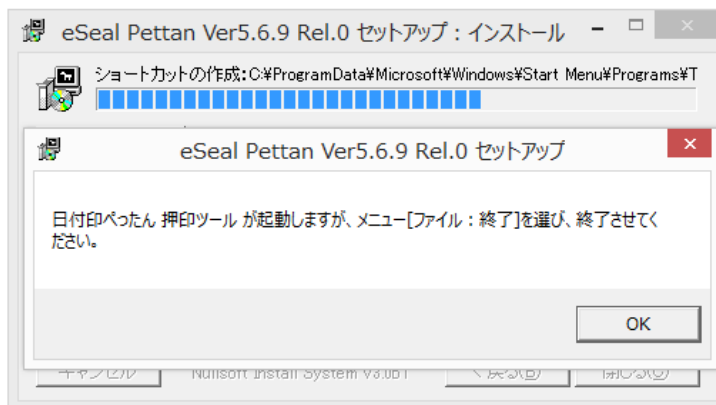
eSeal Pettan Ver5.6.9 Rel.0 セットアップ：インストール

ショートカットの作成：C:¥ProgramData¥Microsoft¥Windows¥Start Menu¥Programs¥T

eSeal Pettan Ver5.6.9 Rel.0 セットアップ

日付印ぺったん 押印ツール が起動しますが、メニュー[ファイル：終了]を選び、終了させてください。

OK

キャンセル Nullsoft Install System v3.0b1 < 戻る(B) 閉じる(C)